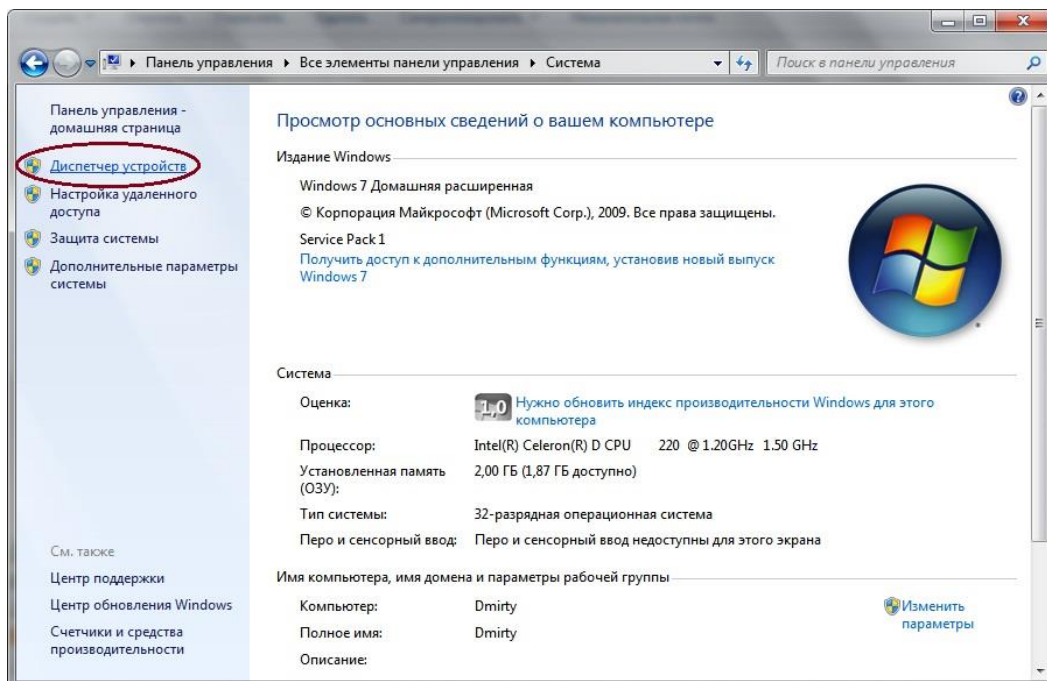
Панель управления ▸ Все элементы панели управления ▸ Система

Поиск в панели управления

Панель управления - домашняя страница

Диспетчер устройств

Настройка удаленного доступа

Защита системы

Дополнительные параметры системы

См. также

Центр поддержки

Центр обновления Windows

Счетчики и средства производительности

Просмотр основных сведений о вашем компьютере

Издание Windows

Windows 7 Домашняя расширенная

© Корпорация Майкрософт (Microsoft Corp.), 2009. Все права защищены.

Service Pack 1

Получить доступ к дополнительным функциям, установив новый выпуск Windows 7

Система

| | |
|---|---|
| Оценка: | 1,0 Нужно обновить индекс производительности Windows для этого компьютера |
| Процессор: | Intel(R) Celeron(R) D CPU 220 @ 1.20GHz 1.50 GHz |
| Установленная память (ОЗУ): | 2,00 ГБ (1,87 ГБ доступно) |
| Тип системы: | 32-разрядная операционная система |
| Перо и сенсорный ввод: | Перо и сенсорный ввод недоступны для этого экрана |

Имя компьютера, имя домена и параметры рабочей группы

| | |
|---|---|
| Компьютер: | Dmirty |
| Полное имя: | Dmirty |
| Описание: | |

Изменить параметры